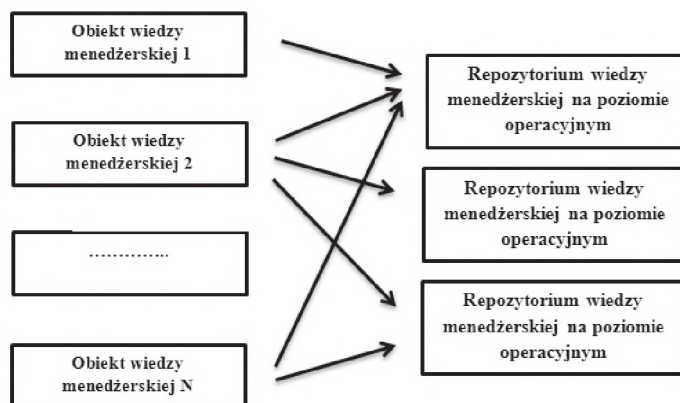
Obiekt wiedzy menedżerskiej 1

Obiekt wiedzy menedżerskiej 2

…………..

Obiekt wiedzy menedżerskiej N

Repozytorium wiedzy menedżerskiej na poziomie operacyjnym

Repozytorium wiedzy menedżerskiej na poziomie operacyjnym

Repozytorium wiedzy menedżerskiej na poziomie operacyjnym